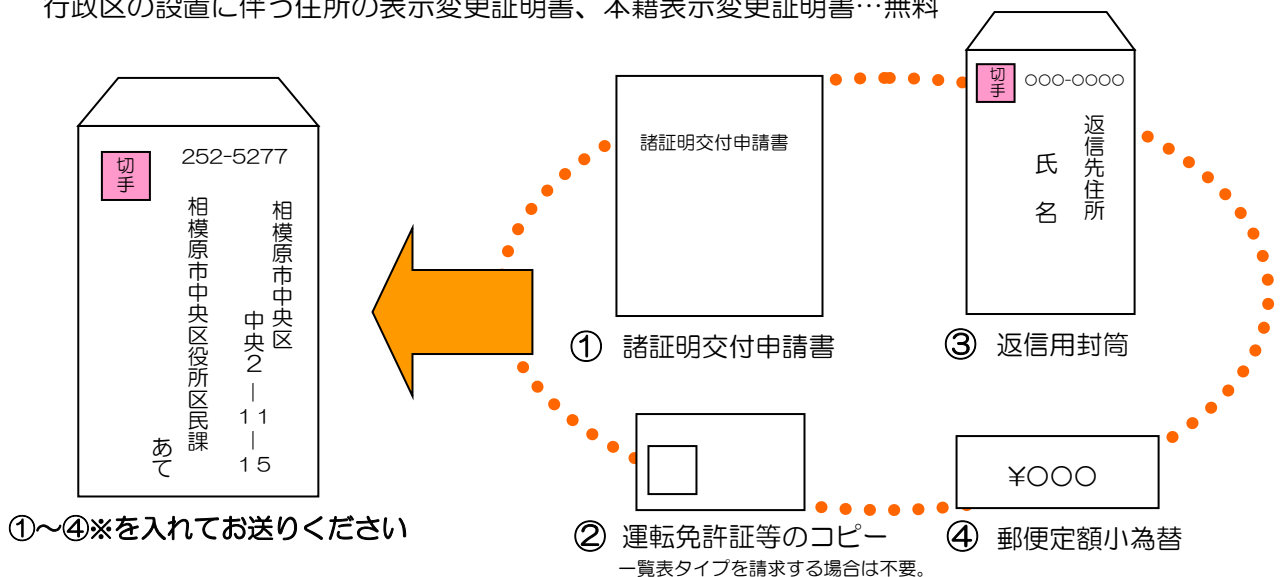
行政区の設置に伴う住所の表示変更証明書、本籍表示変更証明書…無料

切手

252-5277

相模原市中央区中央2－11－15

相模原市中央区役所区民課あて

①～④※を入れてお送りください

諸証明交付申請書

① 諸証明交付申請書

切手

○○○-○○○○

返信先住所

氏名

③ 返信用封筒

② 運転免許証等のコピー

一覧表タイプを請求する場合は不要。

¥○○○

④ 郵便定額小為替